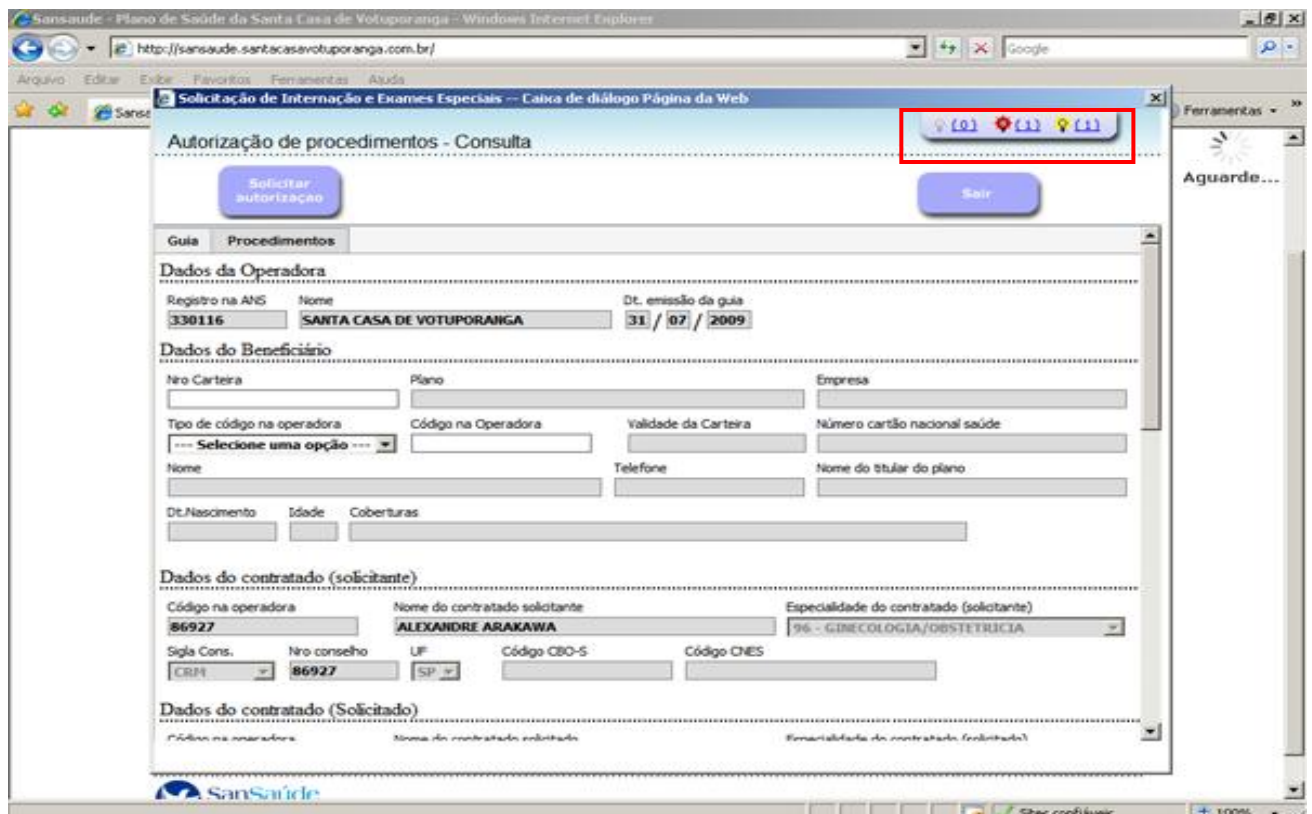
Sansaude - Plano de Saúde da Santa Casa de Votuporanga - Windows Internet Explorer

http://sansaude.santacasavotuporanga.com.br/

Google

Arquivo Editar Exibir Favoritos Ferramentas Ajuda

Sansa

Ferramentas

Solicitação de Internação e Exames Especiais -- Caixa de diálogo Página da Web

(0) (1) (1)

Autorização de procedimentos - Consulta

Aguarde...

Solicitar autorização

Sair

Guia Procedimentos

Dados da Operadora

Registro na ANS
330116

Nome
SANTA CASA DE VOTUPORANGA

Dt. emissão da guia
31 / 07 / 2009

Dados do Beneficiário

Nro Carteira

Plano

Empresa

Tipo de código na operadora
--- Selecione uma opção ---

Código na Operadora

Validade da Carteira

Número cartão nacional saúde

Nome

Telefone

Nome do titular do plano

Dt.Nascimento

Idade

Coberturas

Dados do contratado (solicitante)

Código na operadora
86927

Nome do contratado solicitante
ALEXANDRE ARAKAWA

Especialidade do contratado (solicitante)
96 - GINECOLOGIA/OBSTETRICIA

Sigla Cons.
CRM

Nro conselho
86927

UF
SP

Código CBO-S

Código CNES

Dados do contratado (Solicitado)

Código na operadora

Nome do contratado solicitado

Especialidade do contratado (solicitado)

SanSaúde

Sites confiáveis

100%